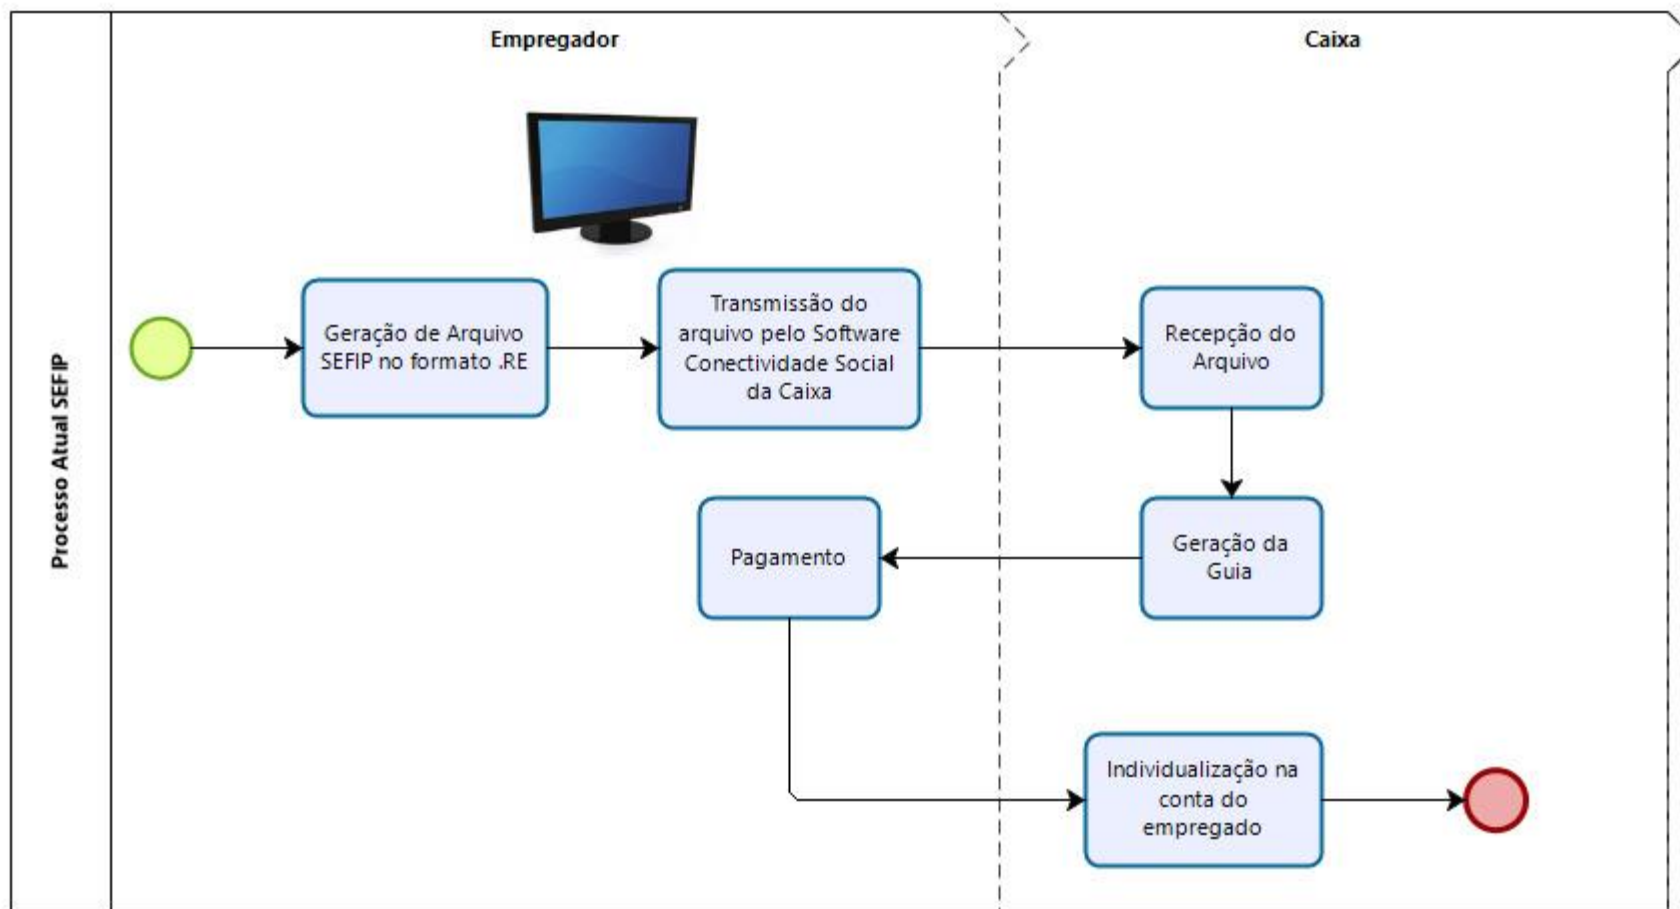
Processo Atual SEFIP

Empregador

Caixa

Geração de Arquivo SEFIP no formato .RE

Transmissão do arquivo pelo Software Conectividade Social da Caixa

Recepção do Arquivo

Geração da Guia

Pagamento

Individualização na conta do empregado